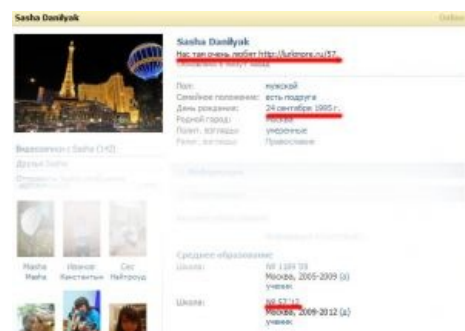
Sasha Danilyak

Sasha Danilyak
Нас там очень любят http://lurkmore.ru/57
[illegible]

Пол: мужской
Семейное положение: есть подруга
День рождения: 24 сентября 1995 г.
Родной город: Москва
Полит. взгляды: умеренные
Религ. взгляды: Православие

Видеозаписи с Sasha (142)
Друзья Sasha

Masha Masha
Иванов Константин
Сес Найтроуд

Среднее образование:
Школа: № 1384'09
Москва, 2005-2009 (а)
ученик
Школа: № 57'12
Москва, 2009-2012 (а)
ученик